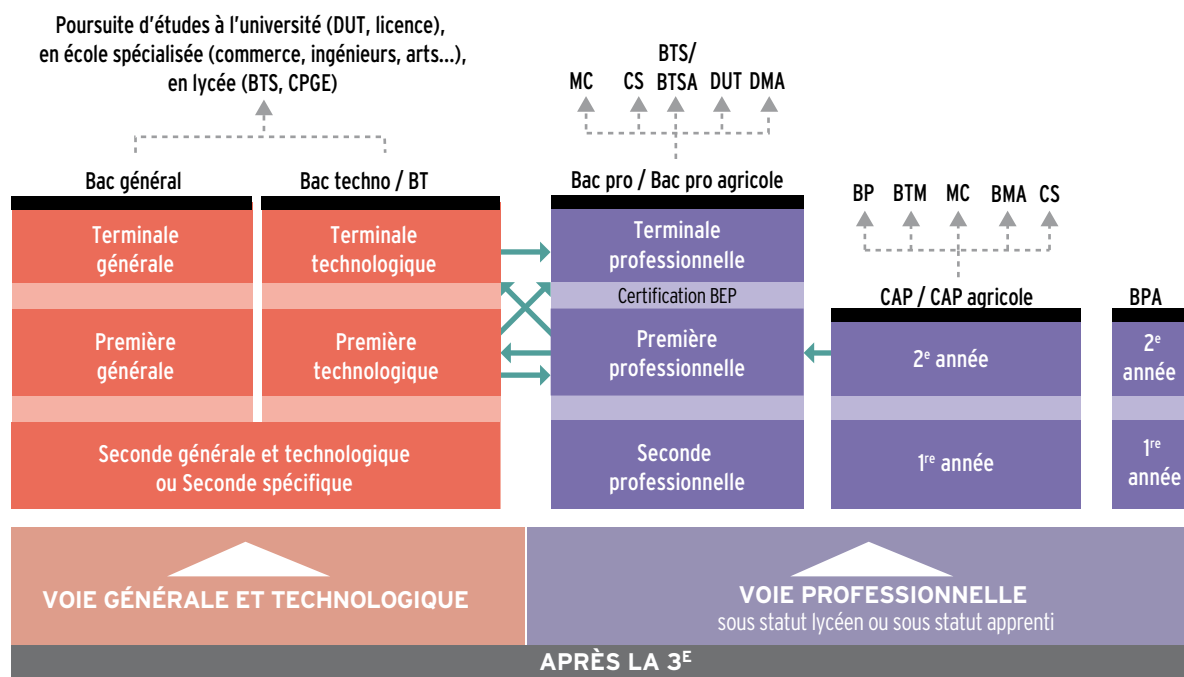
Poursuite d'études à l'université (DUT, licence), en école spécialisée (commerce, ingénieurs, arts...), en lycée (BTS, CPGE)

MC CS BTS/ BTSA DUT DMA

Bac général

Bac techno / BT

Bac pro / Bac pro agricole

BP BTM MC BMA CS

Terminale générale

Terminale technologique

Terminale professionnelle

Certification BEP

CAP / CAP agricole

BPA

Première générale

Première technologique

Première professionnelle

2$^{e}$ année

2$^{e}$ année

Seconde générale et technologique ou Seconde spécifique

Seconde professionnelle

1$^{re}$ année

1$^{re}$ année

VOIE GÉNÉRALE ET TECHNOLOGIQUE

VOIE PROFESSIONNELLE
sous statut lycéen ou sous statut apprenti

APRÈS LA 3$^{E}$